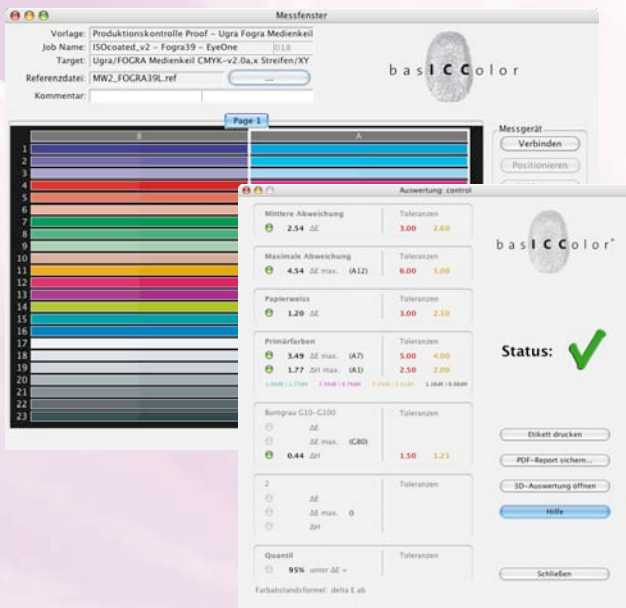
Messfenster

Vorlage: Produktionskontrolle Proof - Ugra Fogra Medienkeil
Job Name: ISOcoated_v2 - Fogra39 - EyeOne 018
Target: Ugra/FOGRA Medienkeil CMYK-v2.0a,x Streifen/XY
Referenzdatei: MW2_FOGRA39L.ref ...
Kommentar:

basICColor

Page 1

B A

1
2
3
4
5
6
7
8
9
10
11
12
13
14
15
16
17
18
19
20
21
22
23

Messgerät
Verbinden
Positionieren

Auswertung: control

Mittlere Abweichung
2.54 ΔE
Toleranzen
3.00 2.60

Maximale Abweichung
4.54 ΔE max. (A12)
Toleranzen
6.00 5.00

Papierweiss
1.20 ΔE
Toleranzen
3.00 2.50

Primärfarben
3.49 ΔE max. (A7)
1.77 ΔH max. (A1)
Toleranzen
5.00 4.00
2.50 2.00
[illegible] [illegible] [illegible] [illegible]

Buntgrau G10-G100
ΔE
ΔE max. (G80)
0.44 ΔH
Toleranzen
1.50 1.25

2
ΔE
ΔE max. 0
ΔH
Toleranzen

Quantil
95% unter ΔE =
Toleranzen

Farbabstandsformel: delta E ab

basICColor

Status:

Etikett drucken
PDF-Report sichern...
3D-Auswertung öffnen
Hilfe
Schließen